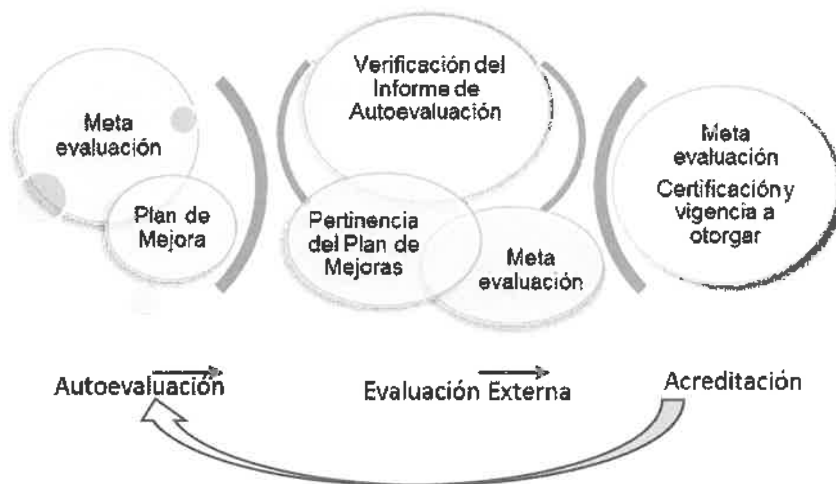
Meta evaluación

Plan de Mejora

Verificación del Informe de Autoevaluación

Pertinencia del Plan de Mejoras

Meta evaluación

Meta evaluación

Certificación y vigencia a otorgar

Autoevaluación

Evaluación Externa

Acreditación